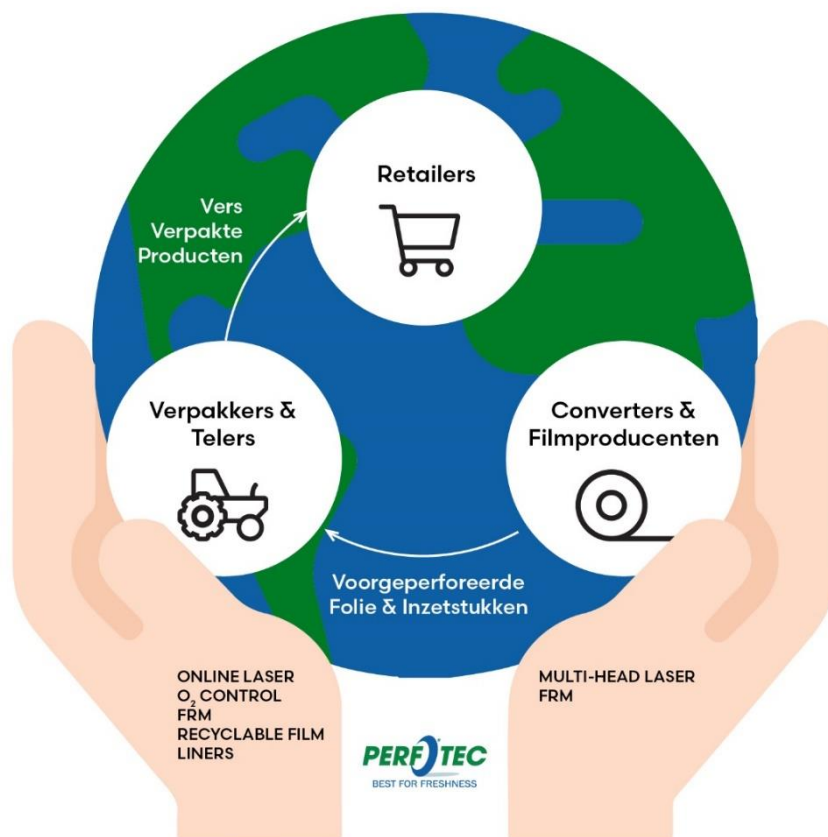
Retailers

Vers Verpakte Producten

Verpakkers & Telers

Converters & Filmproducenten

Voorgeperforeerde Folie & Inzetstukken

ONLINE LASER
$O_2$ CONTROL
FRM
RECYCLABLE FILM
LINERS

MULTI-HEAD LASER
FRM

PERFOTEC
BEST FOR FRESHNESS